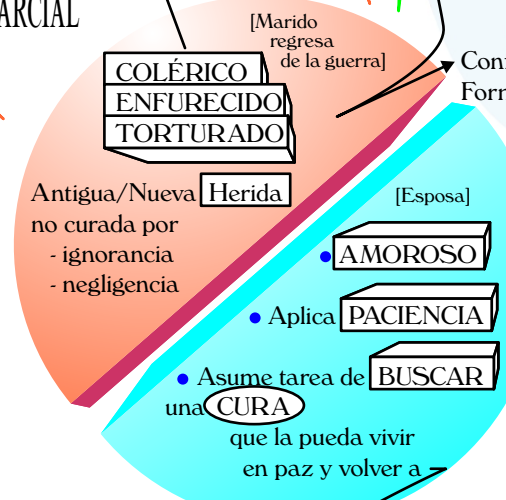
ARCIAL

[Marido regresa de la guerra]

Con
Forr

COLÉRICO
ENFURECIDO
TORTURADO

Antigua/Nueva Herida no curada por
- ignorancia
- negligencia

[Esposa]

• AMOROSO

• Aplica PACIENCIA

• Asume tarea de BUSCAR una CURA que la pueda vivir en paz y volver a